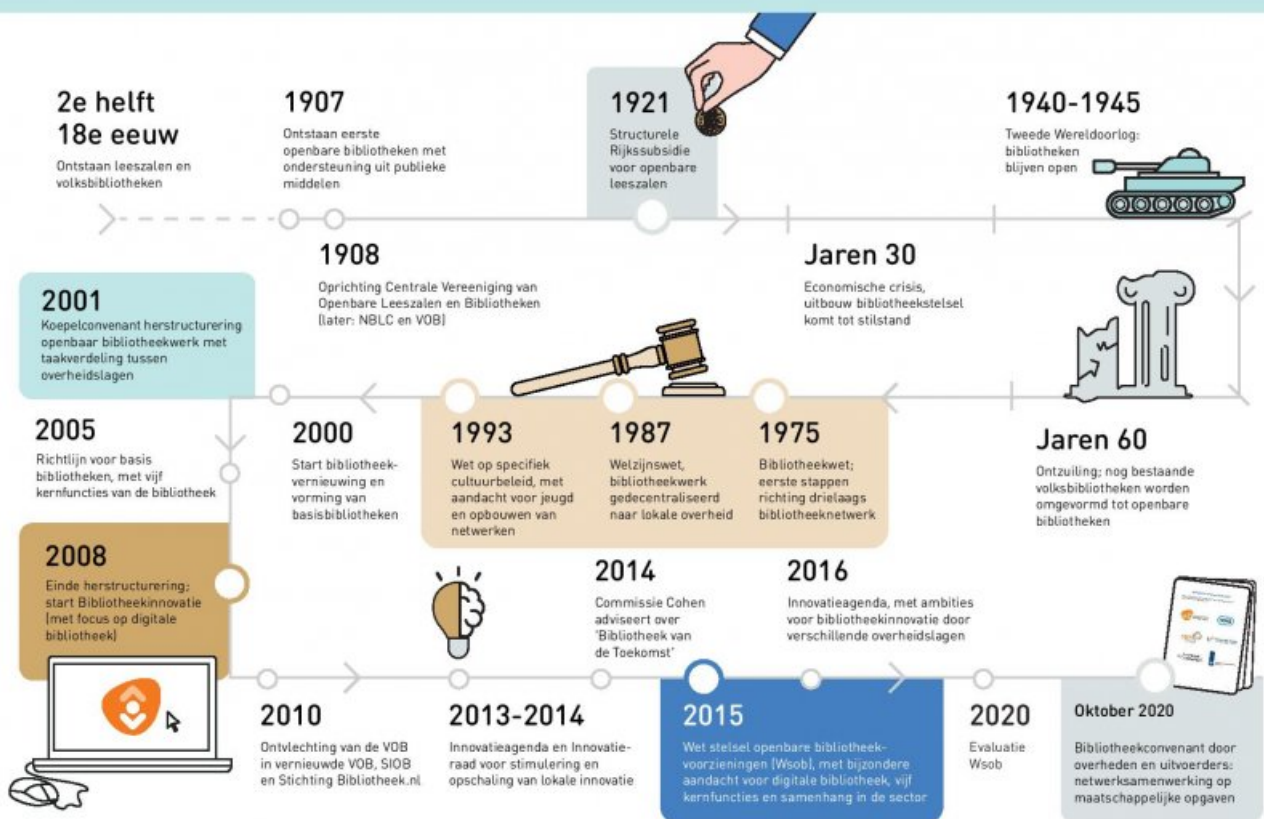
2e helft 18e eeuw
Ontstaan leeszalen en volksbibliotheken

1907
Ontstaan eerste openbare bibliotheken met ondersteuning uit publieke middelen

1921
Structurele Rijkssubsidie voor openbare leeszalen

1940-1945
Tweede Wereldoorlog: bibliotheken blijven open

1908
Oprichting Centrale Vereeniging van Openbare Leeszalen en Bibliotheken (later: NBLC en VOB)

Jaren 30
Economische crisis, uitbouw bibliotheekstelsel komt tot stilstand

2001
Koepelconvenant herstructurering openbaar bibliotheekwerk met taakverdeling tussen overheidslagen

2005
Richtlijn voor basis bibliotheken, met vijf kernfuncties van de bibliotheek

2000
Start bibliotheekvernieuwing en vorming van basisbibliotheken

1993
Wet op specifiek cultuurbeleid, met aandacht voor jeugd en opbouwen van netwerken

1987
Welzijnswet, bibliotheekwerk gedecentraliseerd naar lokale overheid

1975
Bibliotheekwet; eerste stappen richting drielaags bibliotheeknetwerk

Jaren 60
Ontzuiling; nog bestaande volksbibliotheken worden omgevormd tot openbare bibliotheken

2008
Einde herstructurering; start Bibliotheekinnovatie (met focus op digitale bibliotheek)

2014
Commissie Cohen adviseert over 'Bibliotheek van de Toekomst'

2016
Innovatieagenda, met ambities voor bibliotheekinnovatie door verschillende overheidslagen

2010
Ontvlechting van de VOB in vernieuwde VOB, SIOB en Stichting Bibliotheek.nl

2013-2014
Innovatieagenda en Innovatieraad voor stimulering en opschaling van lokale innovatie

2015
Wet stelsel openbare bibliotheekvoorzieningen (Wsob), met bijzondere aandacht voor digitale bibliotheek, vijf kernfuncties en samenhang in de sector

2020
Evaluatie Wsob

Oktober 2020
Bibliotheekconvenant door overheden en uitvoerders: netwerksamenwerking op maatschappelijke opgaven